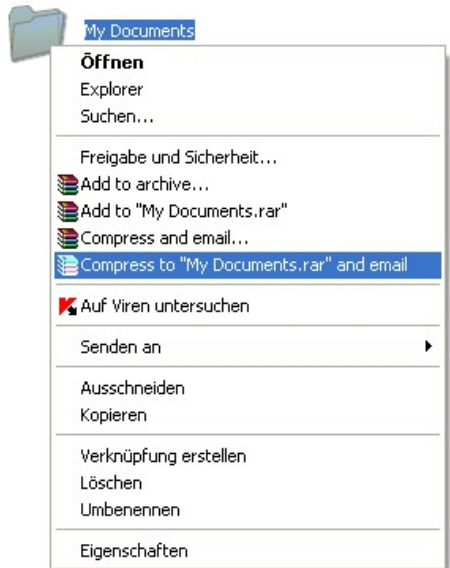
My Documents

Öffnen
Explorer
Suchen...

Freigabe und Sicherheit...
Add to archive...
Add to "My Documents.rar"
Compress and email...
Compress to "My Documents.rar" and email

Auf Viren untersuchen

Senden an

Ausschneiden
Kopieren

Verknüpfung erstellen
Löschen
Umbenennen

Eigenschaften